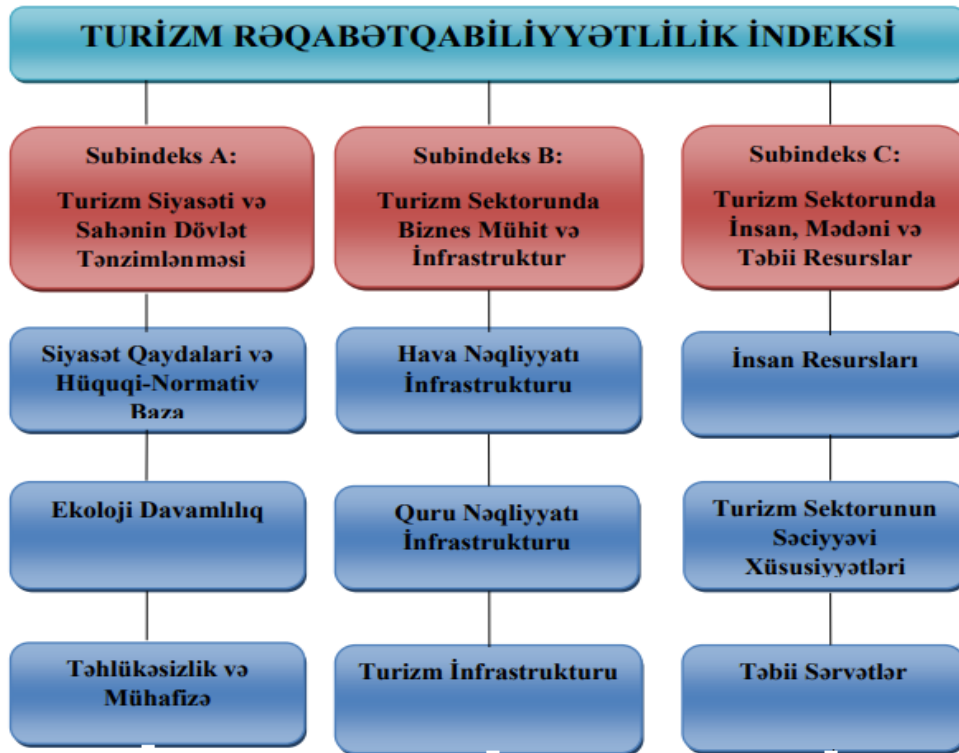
TURİZM RƏQABƏTQABİLİYYƏTLİLİK İNDEKSİ

Subindeks A:

Turizm Siyasəti və Sahənin Dövlət Tənzimlənməsi

Subindeks B:

Turizm Sektorunda Biznes Mühit və İnfrastruktur

Subindeks C:

Turizm Sektorunda İnsan, Mədəni və Təbii Resurslar

Siyasət Qaydalari və Hüquqi-Normativ Baza

Ekoloji Davamlılıq

Təhlükəsizlik və Mühafizə

Hava Nəqliyyatı İnfrastrukturu

Quru Nəqliyyatı İnfrastrukturu

Turizm İnfrastrukturu

İnsan Resursları

Turizm Sektorunun Səciyyəvi Xüsusiyyətləri

Təbii Sərvətlər